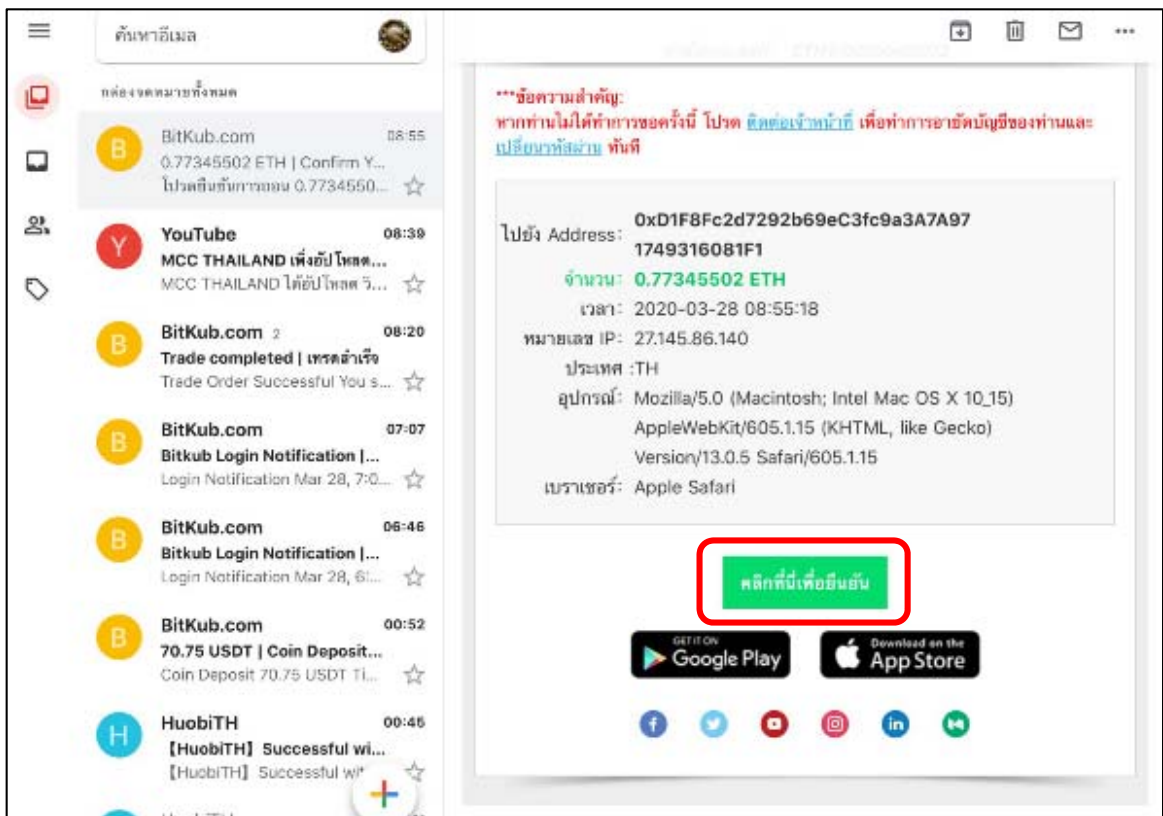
ค้นหาอีเมล

กล่องจดหมายทั้งหมด

BitKub.com 08:55
0.77345502 ETH | Confirm Y...
โปรดยืนยันการถอน 0.7734550...

YouTube 08:39
MCC THAILAND เพิ่งอัปโหลด...
MCC THAILAND ได้อัปโหลด วิ...

BitKub.com 2 08:20
Trade completed | เทรดสำเร็จ
Trade Order Successful You s...

BitKub.com 07:07
Bitkub Login Notification |...
Login Notification Mar 28, 7:0...

BitKub.com 06:46
Bitkub Login Notification |...
Login Notification Mar 28, 6:...

BitKub.com 00:52
70.75 USDT | Coin Deposit...
Coin Deposit 70.75 USDT Ti...

HuobiTH 00:45
【HuobiTH】Successful wi...
【HuobiTH】Successful wi...

***ข้อความสำคัญ:
หากท่านไม่ได้ทำการถอนครั้งนี้ โปรด ติดต่อเจ้าหน้าที่ เพื่อทำการอายัดบัญชีของท่านและ เปลี่ยนรหัสผ่าน ทันที

ไปยัง Address: 0xD1F8Fc2d7292b69eC3fc9a3A7A97 1749316081F1
จำนวน: 0.77345502 ETH
เวลา: 2020-03-28 08:55:18
หมายเลข IP: 27.145.86.140
ประเทศ :TH
อุปกรณ์: Mozilla/5.0 (Macintosh; Intel Mac OS X 10_15) AppleWebKit/605.1.15 (KHTML, like Gecko) Version/13.0.5 Safari/605.1.15
เบราเซอร์: Apple Safari

คลิกที่นี่เพื่อยืนยัน

GET IT ON Google Play
Download on the App Store